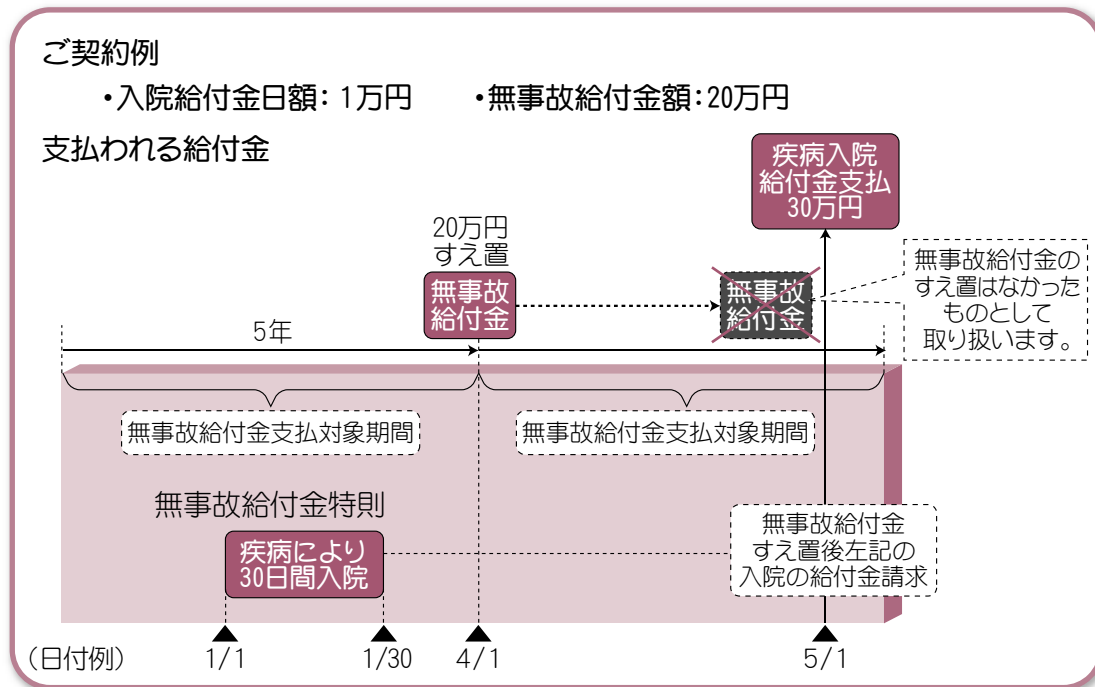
ご契約例

・入院給付金日額：1万円　・無事故給付金額：20万円

支払われる給付金

疾病入院給付金支払30万円

20万円すえ置

無事故給付金

無事故給付金

無事故給付金のすえ置はなかったものとして取り扱います。

5年

無事故給付金支払対象期間

無事故給付金支払対象期間

無事故給付金特則

疾病により30日間入院

無事故給付金すえ置後左記の入院の給付金請求

（日付例）　1/1　1/30　4/1　5/1